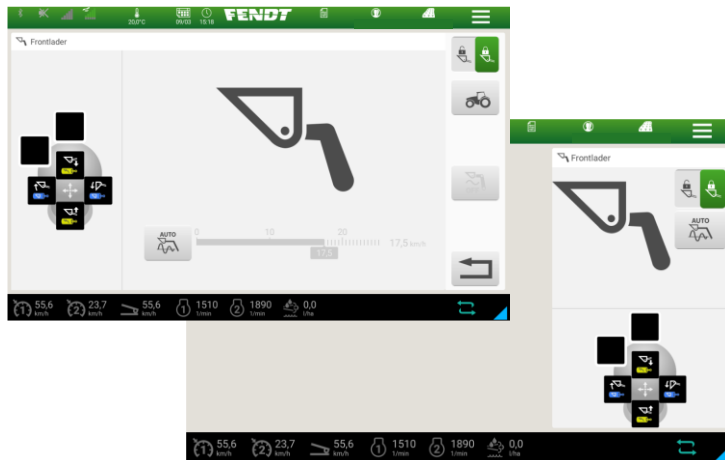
20,0°C 09/03 15:18 FENDT

Frontlader

AUTO

0 10 20 17,5 km/h

17,5

55,6 km/h 23,7 km/h 55,6 km/h 1510 1/min 1890 1/min 0,0 l/ha

Frontlader

AUTO

55,6 km/h 23,7 km/h 55,6 km/h 1510 1/min 1890 1/min 0,0 l/ha